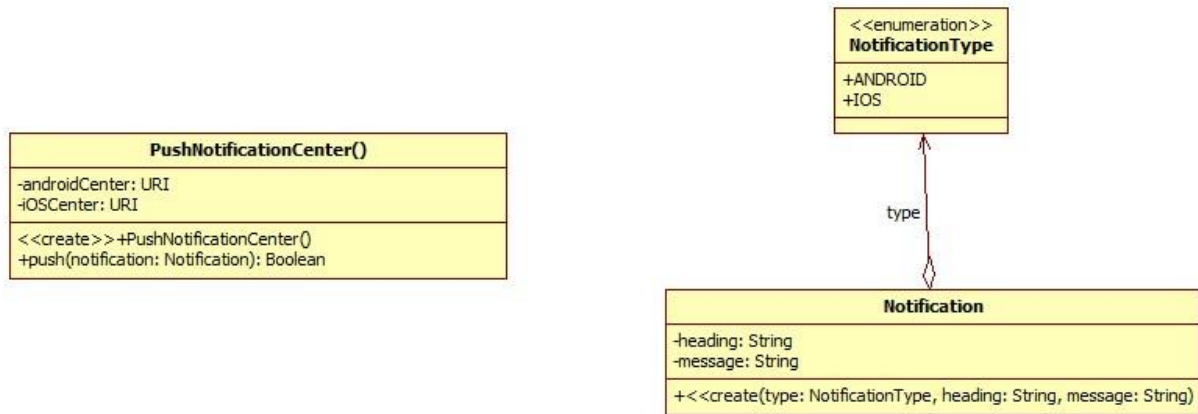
<<enumeration>>
NotificationType

+ANDROID
+IOS

PushNotificationCenter()

-androidCenter: URI
-iOSCenter: URI

<<create>>+PushNotificationCenter()
+push(notification: Notification): Boolean

type

Notification

-heading: String
-message: String

+<<create(type: NotificationType, heading: String, message: String)